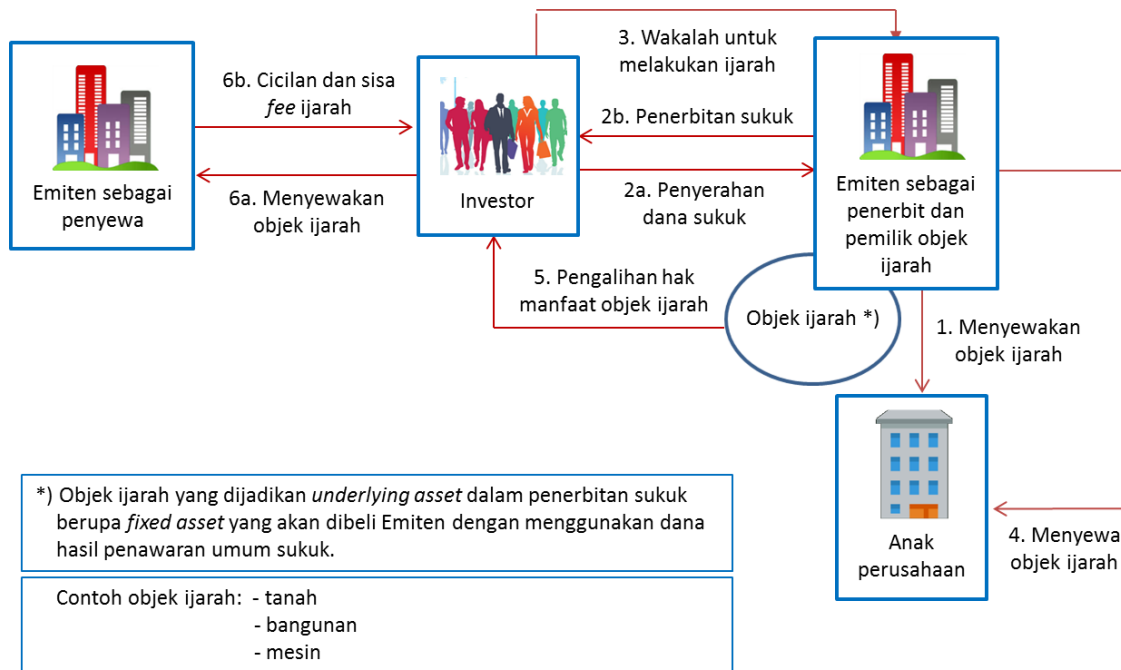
Emiten sebagai penyewa

6b. Cicilan dan sisa *fee* ijarah

6a. Menyewakan objek ijarah

Investor

3. Wakalah untuk melakukan ijarah

2b. Penerbitan sukuk

2a. Penyerahan dana sukuk

Emiten sebagai penerbit dan pemilik objek ijarah

5. Pengalihan hak manfaat objek ijarah

Objek ijarah *)

1. Menyewakan objek ijarah

Anak perusahaan

4. Menyewa objek ijarah

*) Objek ijarah yang dijadikan *underlying asset* dalam penerbitan sukuk berupa *fixed asset* yang akan dibeli Emiten dengan menggunakan dana hasil penawaran umum sukuk.

Contoh objek ijarah: - tanah
- bangunan
- mesin